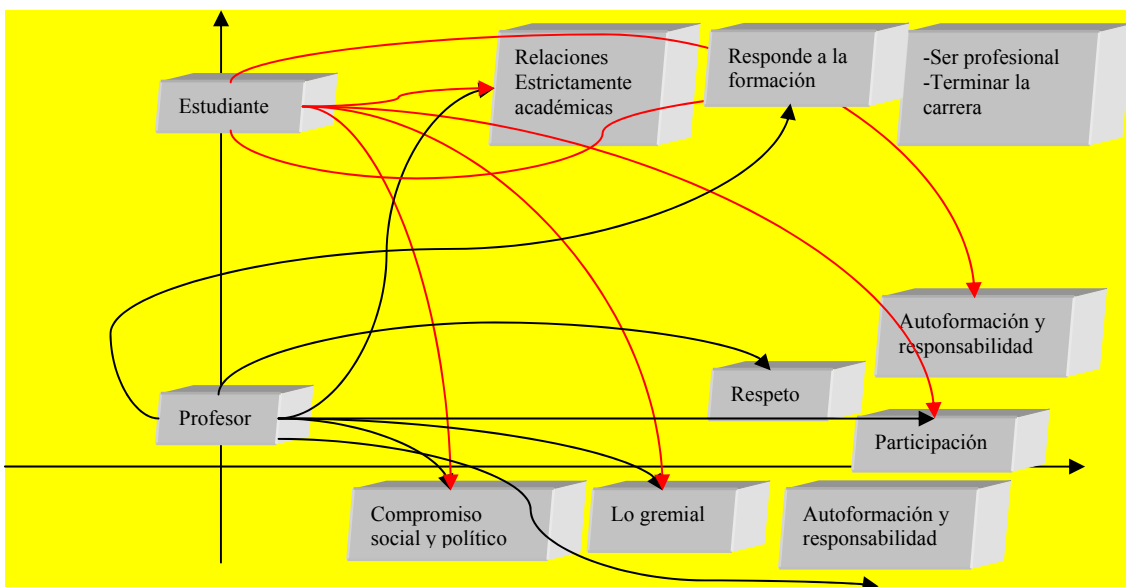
Estudiante

Relaciones Estrictamente académicas

Responde a la formación

-Ser profesional
-Terminar la carrera

Autoformación y responsabilidad

Respeto

Profesor

Participación

Compromiso social y político

Lo gremial

Autoformación y responsabilidad